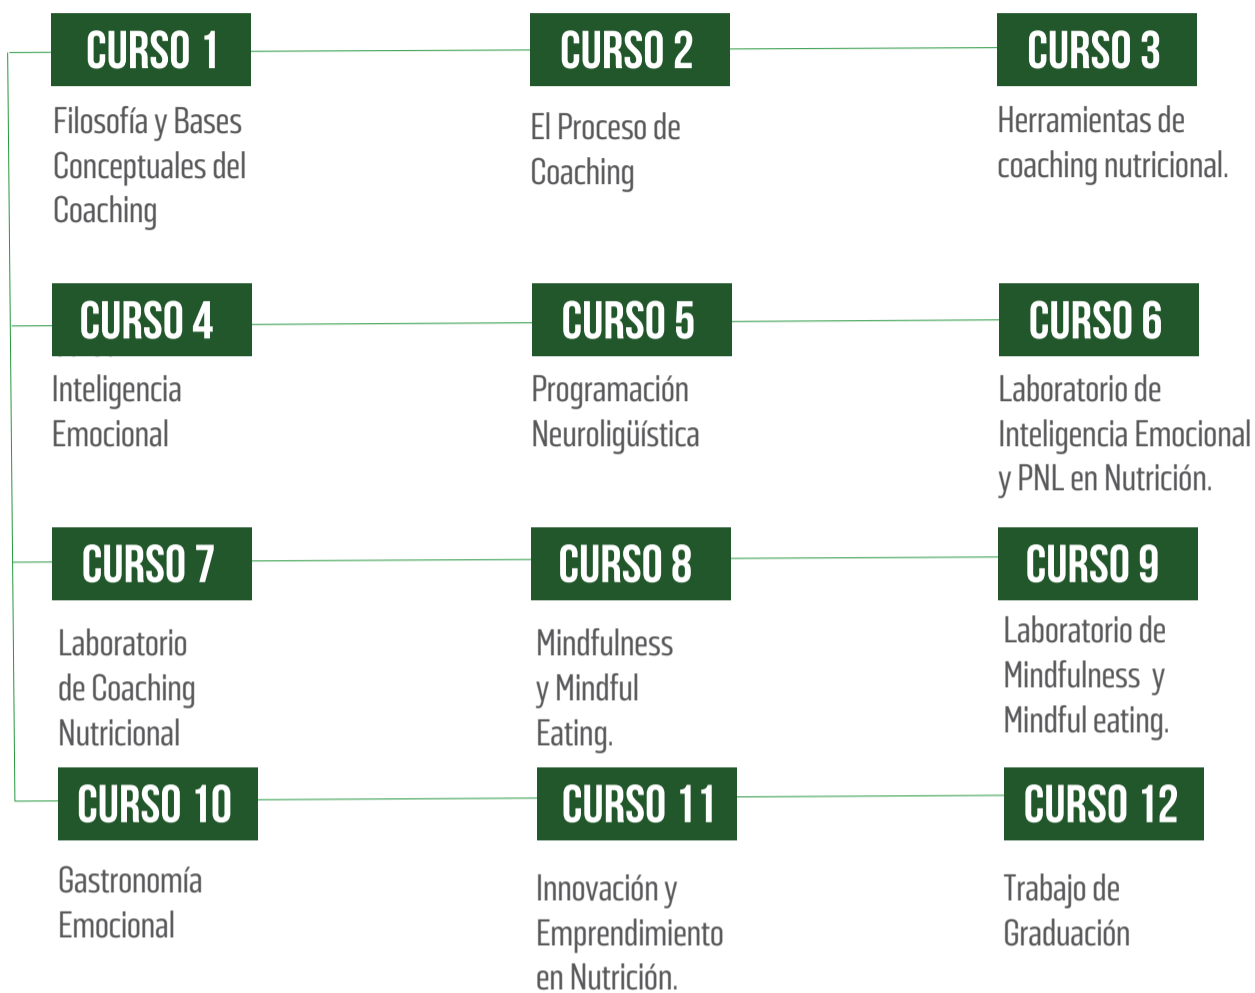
CURSO 1

Filosofía y Bases Conceptuales del Coaching

CURSO 2

El Proceso de Coaching

CURSO 3

Herramientas de coaching nutricional.

CURSO 4

Inteligencia Emocional

CURSO 5

Programación Neuroligüística

CURSO 6

Laboratorio de Inteligencia Emocional y PNL en Nutrición.

CURSO 7

Laboratorio de Coaching Nutricional

CURSO 8

Mindfulness y Mindful Eating.

CURSO 9

Laboratorio de Mindfulness y Mindful eating.

CURSO 10

Gastronomía Emocional

CURSO 11

Innovación y Emprendimiento en Nutrición.

CURSO 12

Trabajo de Graduación